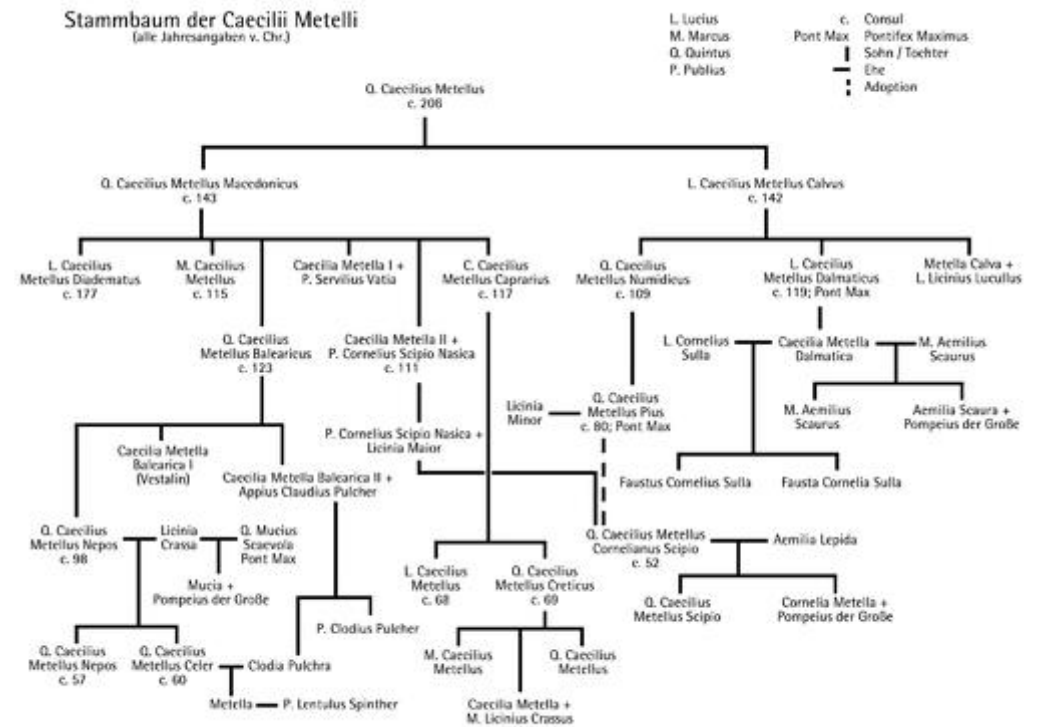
Stammbaum der Caecilii Metelli
(alle Jahresangaben v. Chr.)

L. Lucius
M. Marcus
Q. Quintus
P. Publius

c. Consul
Pont Max Pontifex Maximus
Sohn / Tochter
Ehe
Adoption

Q. Caecilius Metellus
c. 206

Q. Caecilius Metellus Macedonicus
c. 143

L. Caecilius Metellus Calvus
c. 142

L. Caecilius Metellus Diadematus
c. 177

M. Caecilius Metellus
c. 115

Caecilia Metella I +
P. Servilius Vatia

C. Caecilius Metellus Caprarius
c. 117

Q. Caecilius Metellus Numidicus
c. 109

L. Caecilius Metellus Dalmaticus
c. 119; Pont Max

Metella Calva +
L. Licinius Lucullus

Q. Caecilius Metellus Balearicus
c. 123

Caecilia Metella II +
P. Cornelius Scipio Nasica
c. 111

L. Cornelius Sulla

Caecilia Metella Dalmatica

M. Aemilius Scaurus

Licinia Minor

Q. Caecilius Metellus Pius
c. 80; Pont Max

M. Aemilius Scaurus

Aemilia Scaura +
Pompeius der Große

Caecilia Metella Balearica I
(Vestalin)

P. Cornelius Scipio Nasica +
Licinia Maior

Caecilia Metella Balearica II +
Appius Claudius Pulcher

Faustus Cornelius Sulla

Fausta Cornelia Sulla

Q. Caecilius Metellus Nepos
c. 98

Licinia Crassa

Q. Mucius Scaevola
Pont Max

Q. Caecilius Metellus Cornelianus Scipio
c. 52

Aemilia Lepida

Mucia +
Pompeius der Große

L. Caecilius Metellus
c. 68

Q. Caecilius Metellus Creticus
c. 69

Q. Caecilius Metellus Scipio

Cornelia Metella +
Pompeius der Große

P. Clodius Pulcher

Q. Caecilius Metellus Nepos
c. 57

Q. Caecilius Metellus Celer
c. 60

Clodia Pulchra

M. Caecilius Metellus

Q. Caecilius Metellus

Metella

P. Lentulus Spinther

Caecilia Metella +
M. Licinius Crassus